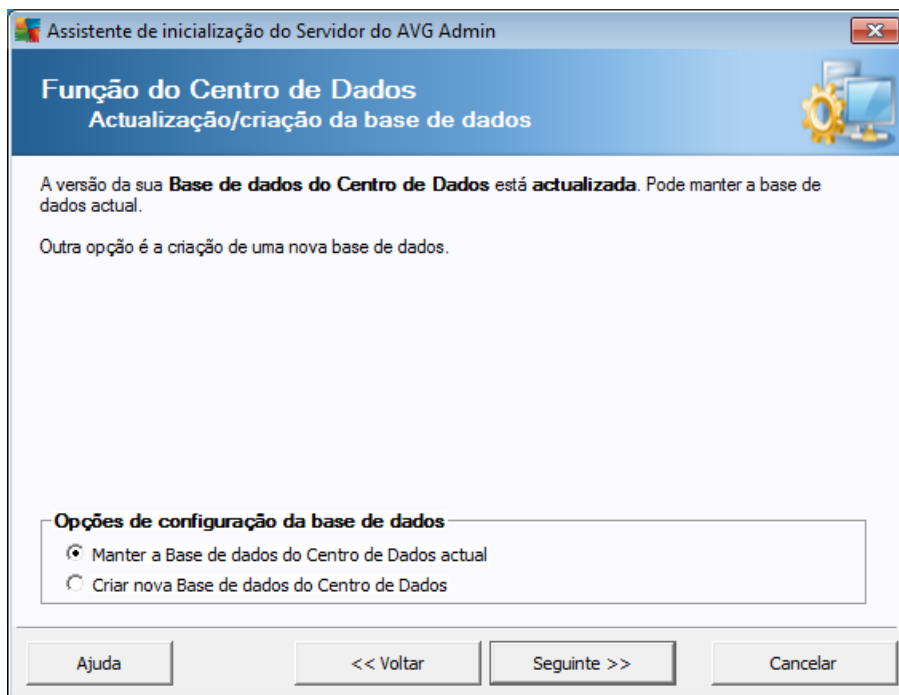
Assistente de inicialização do Servidor do AVG Admin

Função do Centro de Dados
Actualização/criação da base de dados

A versão da sua **Base de dados do Centro de Dados** está **actualizada**. Pode manter a base de dados actual.

Outra opção é a criação de uma nova base de dados.

Opções de configuração da base de dados
Manter a Base de dados do Centro de Dados actual
Criar nova Base de dados do Centro de Dados

Ajuda
<< Voltar
Seguinte >>
Cancelar